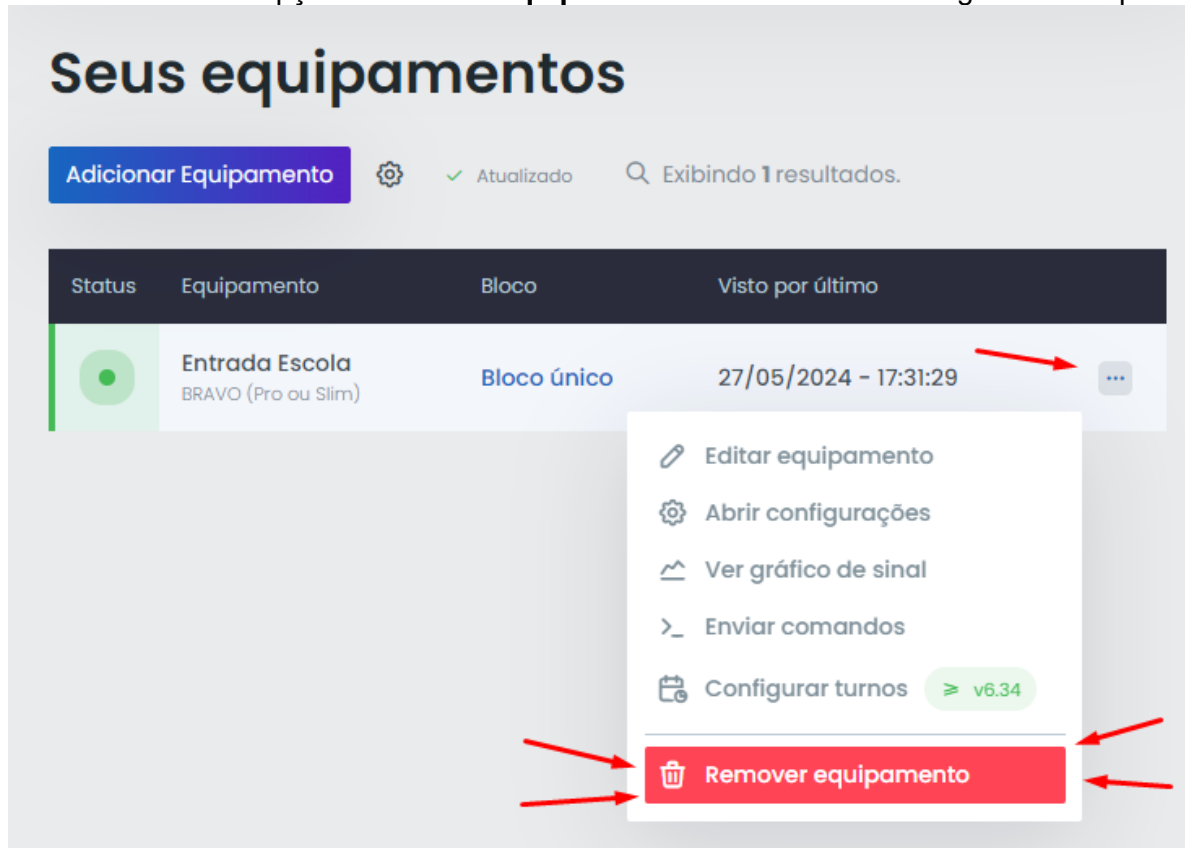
Seus equipamentos

Adicionar Equipamento

Atualizado

Exibindo **1** resultados.

| Status | Equipamento | Bloco | Visto por último |
|---|---|---|---|
| | Entrada Escola BRAVO (Pro ou Slim) | Bloco único | 27/05/2024 - 17:31:29 |

Editar equipamento

Abrir configurações

Ver gráfico de sinal

Enviar comandos

Configurar turnos ⩾ v6.34

Remover equipamento